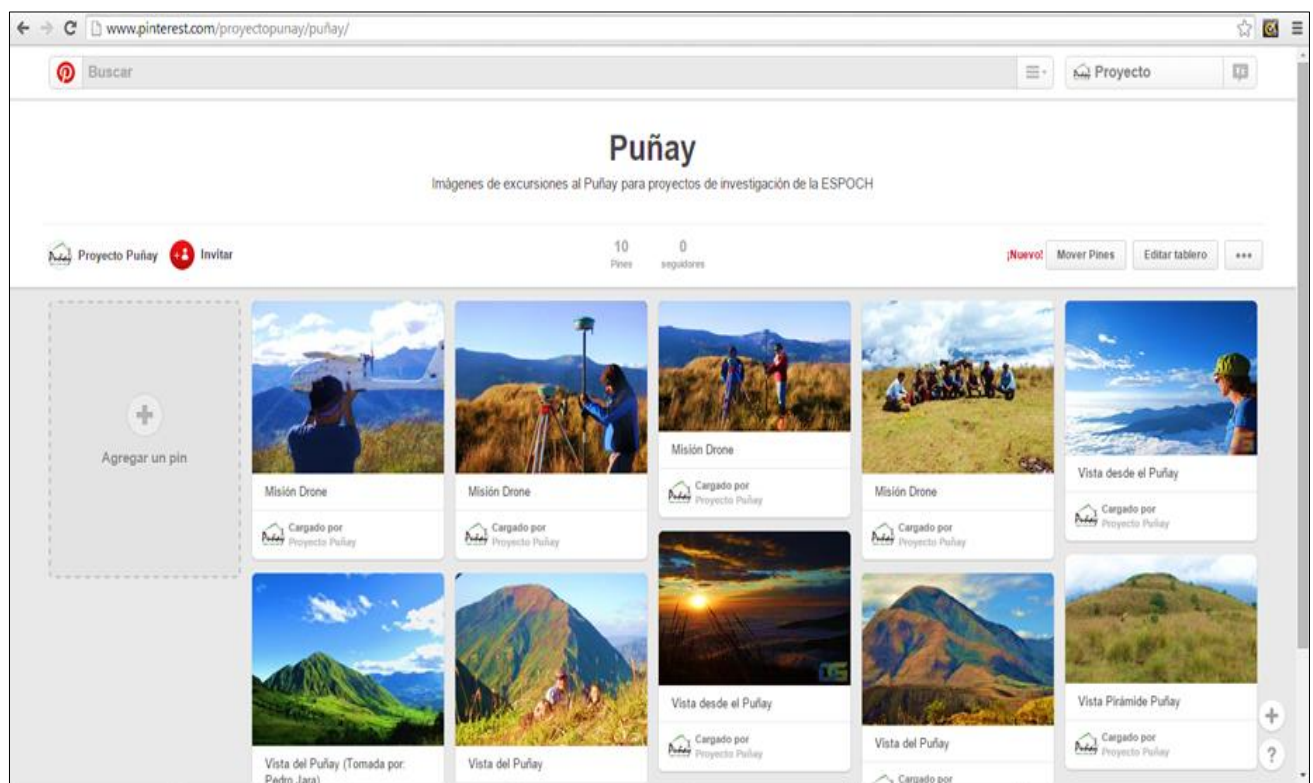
www.pinterest.com/proyectopunay/puñay/

Buscar

Proyecto

Puñay

Imágenes de excursiones al Puñay para proyectos de investigación de la ESPOCH

Proyecto Puñay Invitar

10 Pines

0 seguidores

¡Nuevo! Mover Pines Editar tablero •••

Agregar un pin

Misión Drone

Cargado por Proyecto Puñay

Misión Drone

Cargado por Proyecto Puñay

Misión Drone

Cargado por Proyecto Puñay

Misión Drone

Cargado por Proyecto Puñay

Vista desde el Puñay

Cargado por Proyecto Puñay

Vista del Puñay (Tomada por: Pedro Jara)

Vista del Puñay

Vista desde el Puñay

Cargado por Proyecto Puñay

Vista del Puñay

Cargado por

Vista Pirámide Puñay

Cargado por Proyecto Puñay

+

?